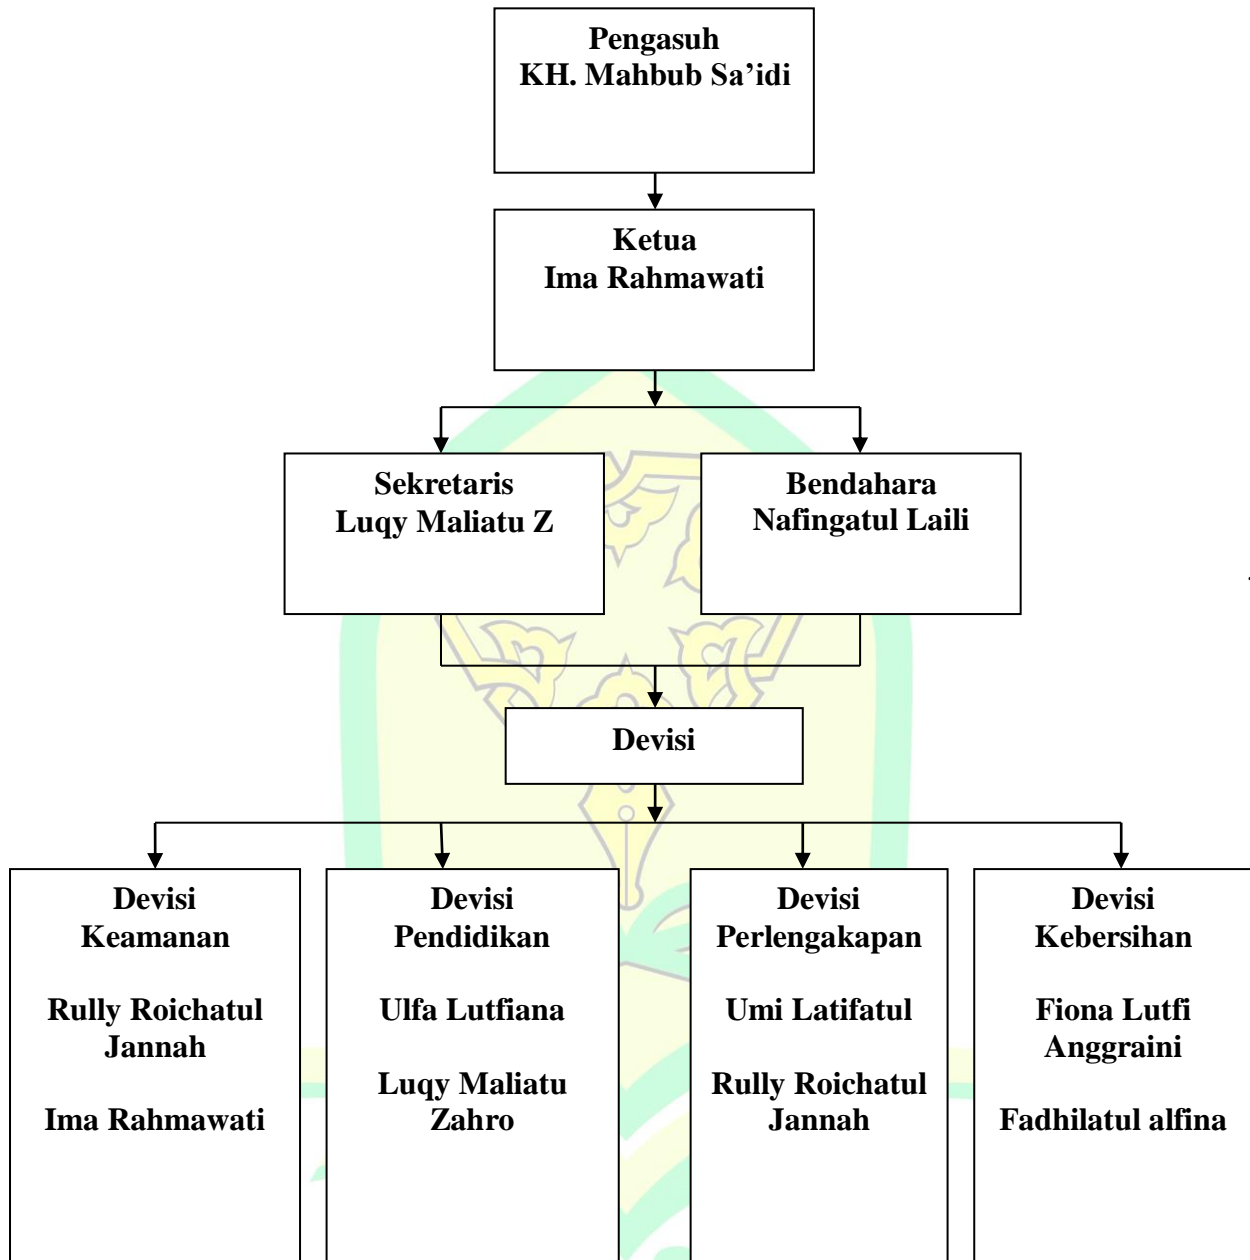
Pengasuh
KH. Mahbub Sa'idi

Ketua
Ima Rahmawati

Sekretaris
Luqy Maliatu Z

Bendahara
Nafingatul Laili

Devisi

Devisi
Keamanan

Rully Roichatul Jannah

Ima Rahmawati

Devisi
Pendidikan

Ulfa Lutfiana

Luqy Maliatu Zahro

Devisi
Perlengakapan

Umi Latifatul

Rully Roichatul Jannah

Devisi
Kebersihan

Fiona Lutfi Anggraini

Fadhilatul alfina